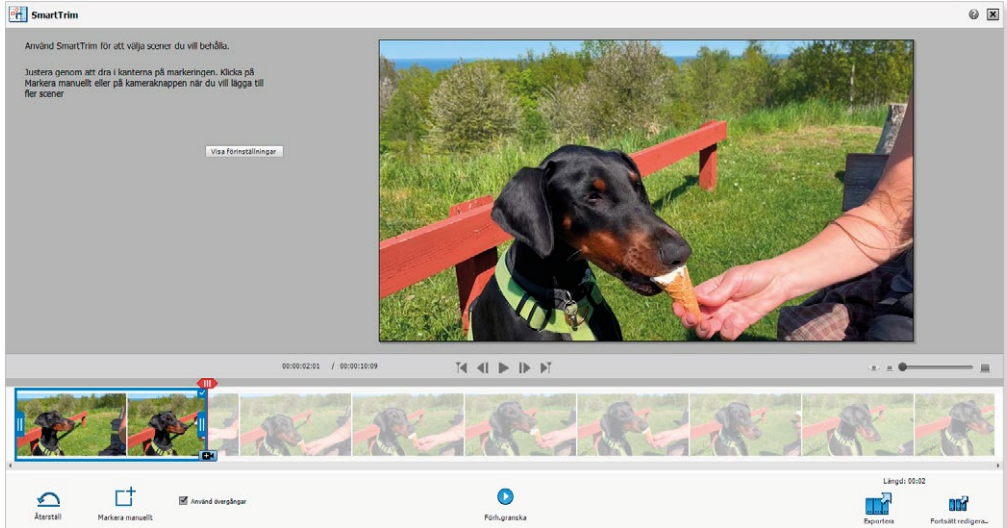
SmartTrim

Använd SmartTrim för att välja scener du vill behålla.

Justera genom att dra i kanterna på markeringen. Klicka på Markera manuellt eller på kameraknappen när du vill lägga till fler scener

Visa förinställningar

00:00:02:01 / 00:00:10:09

Längd: 00:02

Återställ

Markera manuellt

Använd övergångar

Förhgranska

Exportera

Fortsätt redigera...